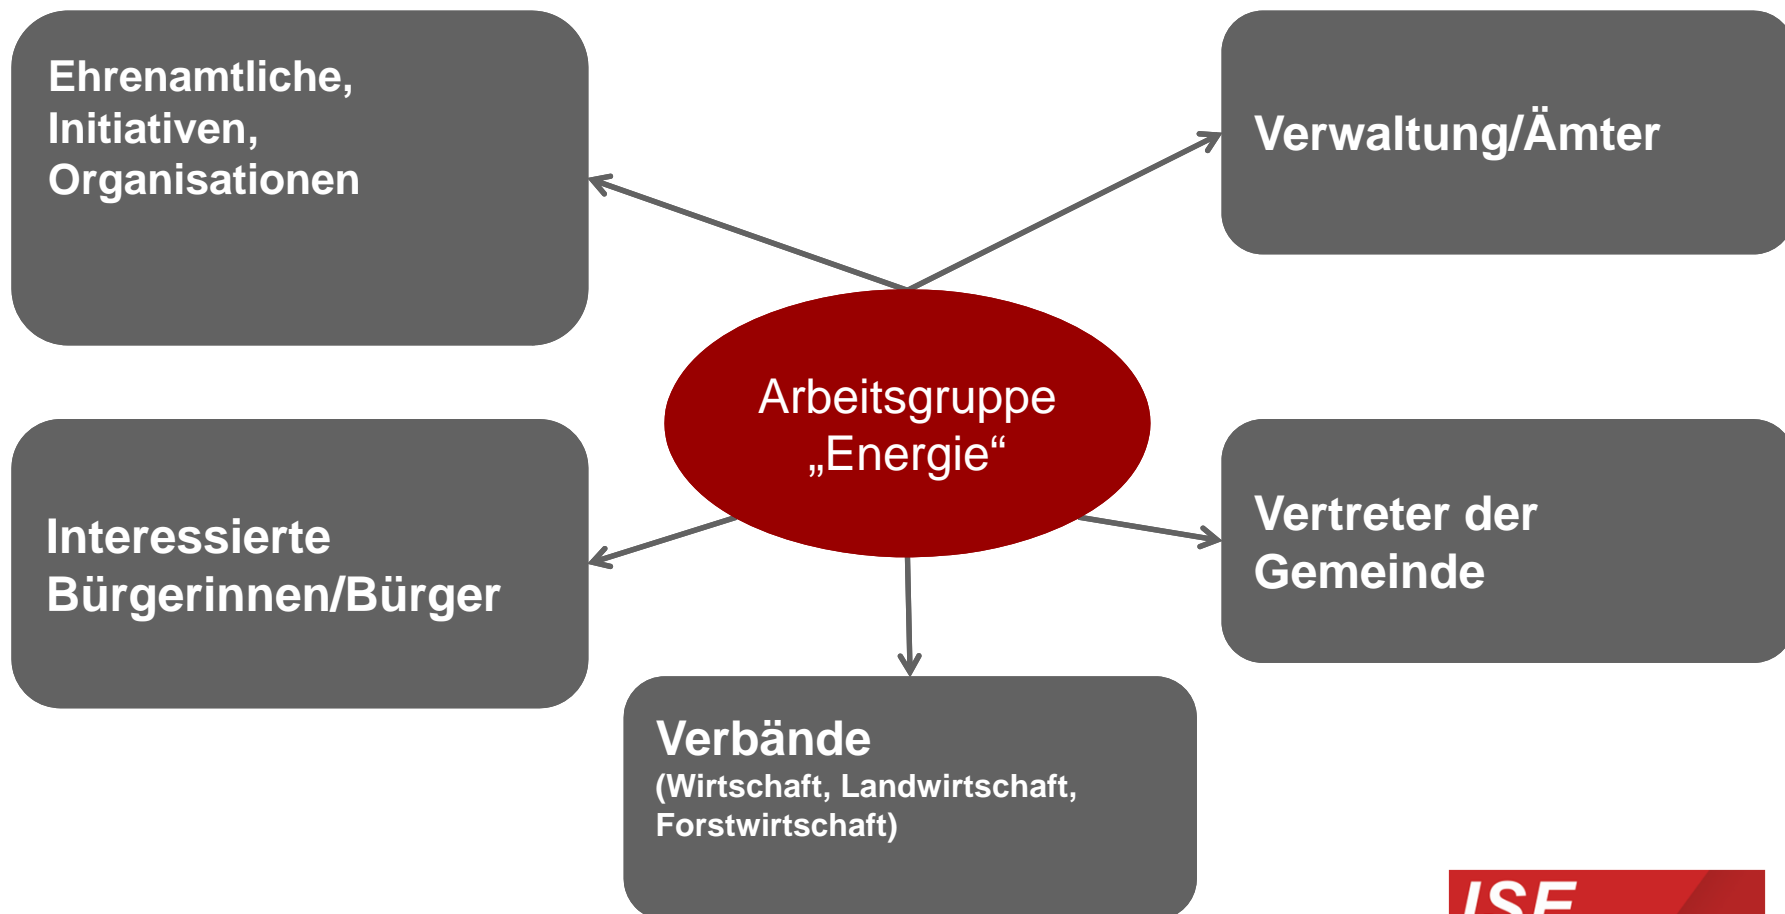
Ehrenamtliche, Initiativen, Organisationen

Verwaltung/Ämter

Arbeitsgruppe „Energie“

Interessierte Bürgerinnen/Bürger

Vertreter der Gemeinde

Verbände
(Wirtschaft, Landwirtschaft, Forstwirtschaft)

ISE